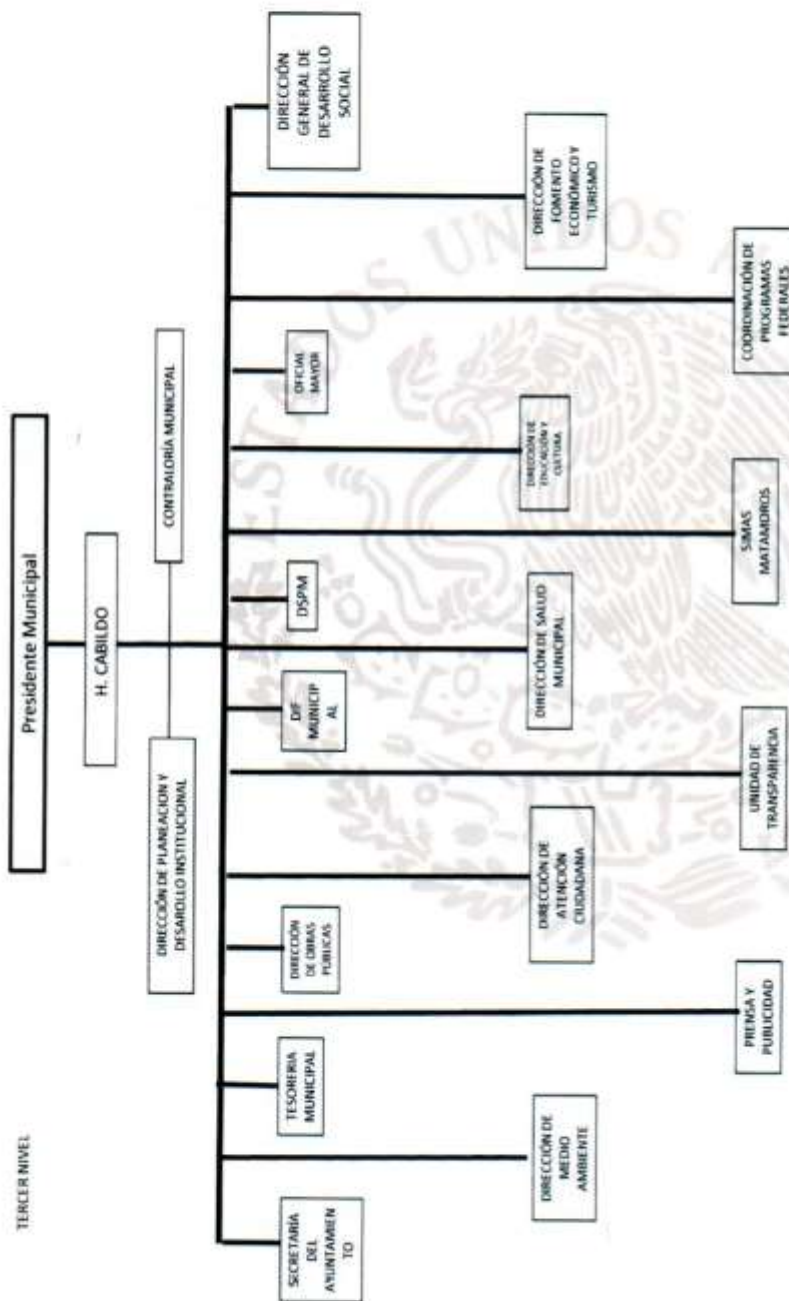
Presidente Municipal

H. CABILDO

CONTRALORÍA MUNICIPAL

DIRECCIÓN DE PLANEACION Y DESARROLLO INSTITUCIONAL

TERCER NIVEL

SECRETARÍA DEL AYUNTAMIENTO

TESORERÍA MUNICIPAL

DIRECCIÓN DE OBRAS PUBLICAS

DIF MUNICIPAL

DSPM

OFICIAL MAYOR

DIRECCIÓN GENERAL DE DESARROLLO SOCIAL

DIRECCIÓN DE MEDIO AMBIENTE

DIRECCIÓN DE ATENCIÓN CIUDADANA

DIRECCIÓN DE SALUD MUNICIPAL

DIRECCIÓN DE EDUCACIÓN Y CULTURA

DIRECCIÓN DE FOMENTO ECONÓMICO Y TURISMO

PRENSA Y PUBLICIDAD

UNIDAD DE TRANSPARENCIA

SIMAS MATAMOROS

COORDINACIÓN DE PROGRAMAS FEDERALES